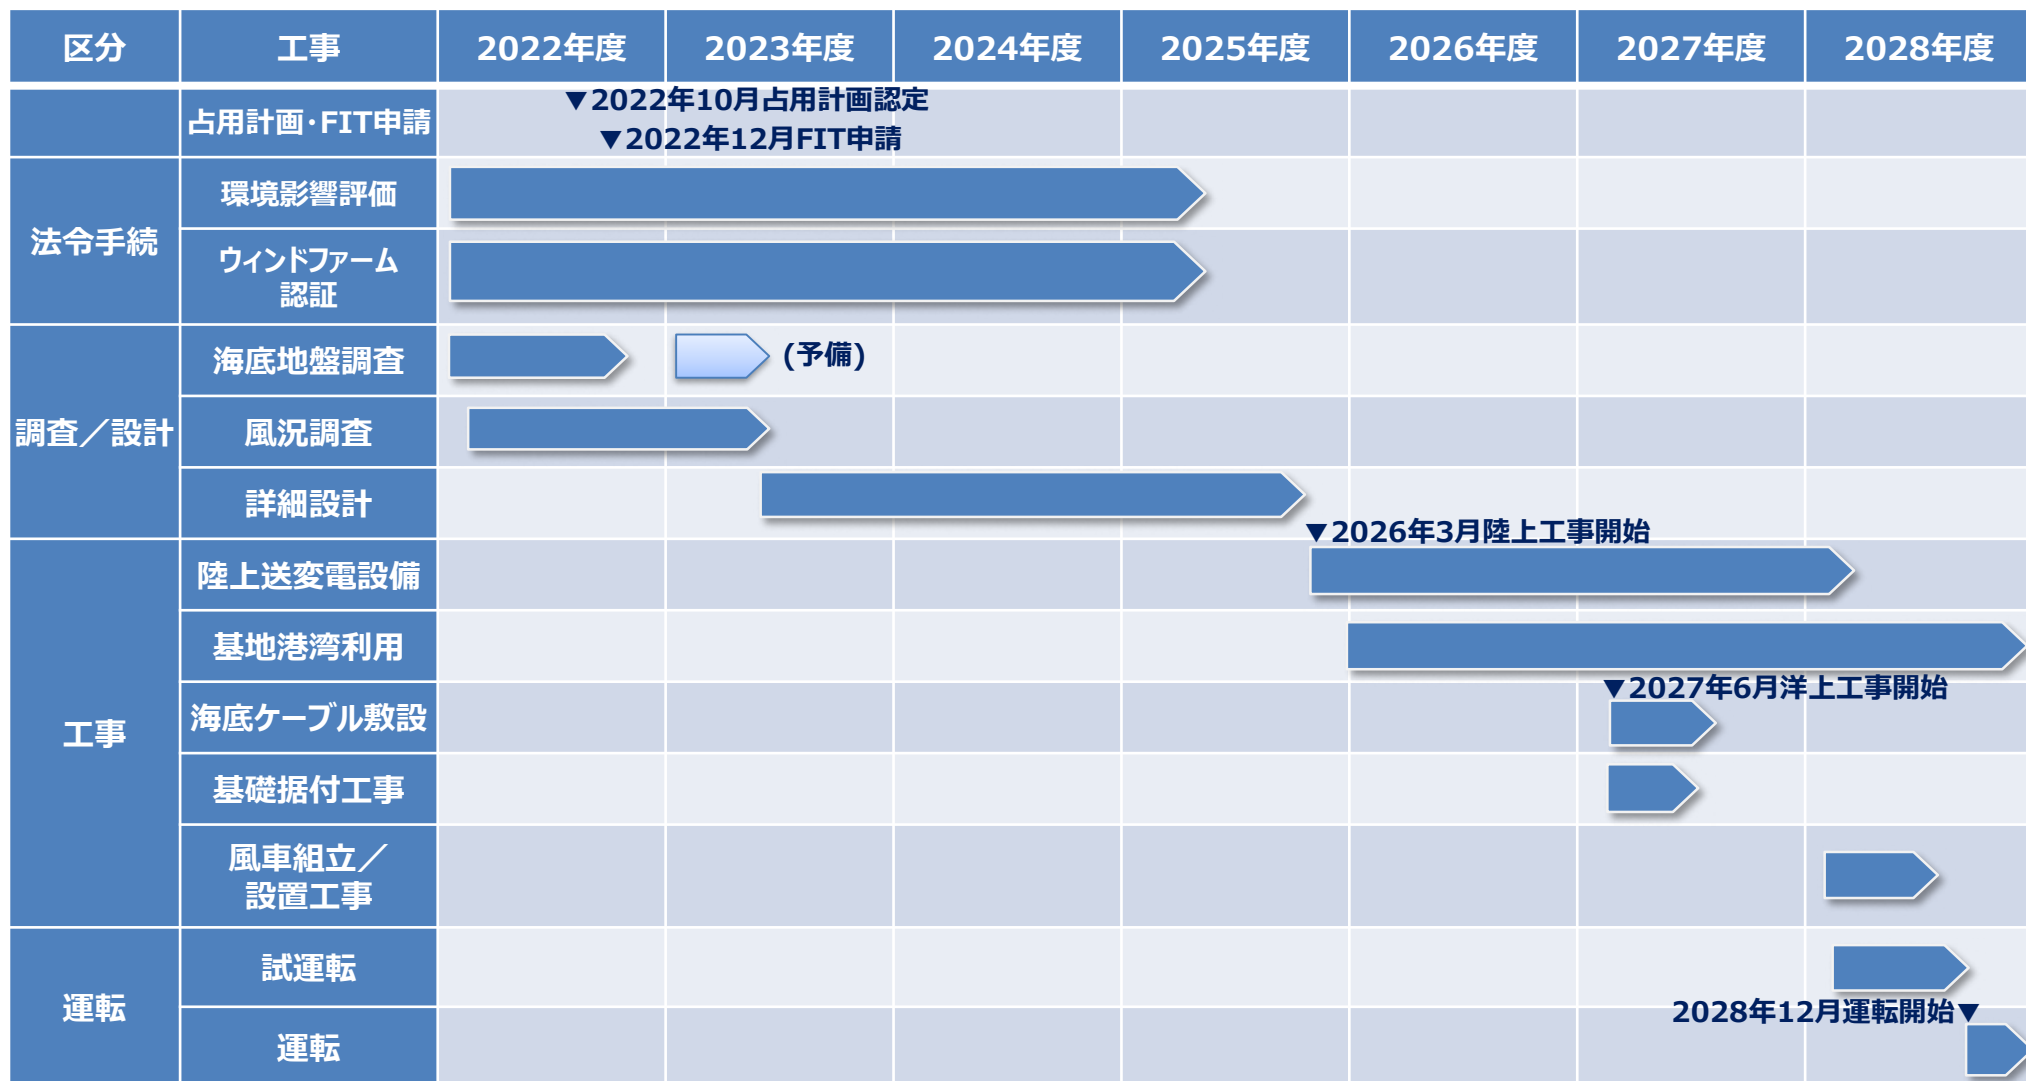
| 区分 | 工事 | 2022年度 | 2023年度 | 2024年度 | 2025年度 | 2026年度 | 2027年度 | 2028年度 |
|---|---|---|---|---|---|---|---|---|
|  | 占用計画・FIT申請 | ▼2022年10月占用計画認定 ▼2022年12月FIT申請 | | | | | | |
| 法令手続 | 環境影響評価 | | | | | | | |
| | ウィンドファーム認証 | | | | | | | |
| 調査／設計 | 海底地盤調査 | | (予備) | | | | | |
| | 風況調査 | | | | | | | |
| | 詳細設計 | | | | | ▼2026年3月陸上工事開始 | | |
| 工事 | 陸上送変電設備 | | | | | | | |
| | 基地港湾利用 | | | | | | ▼2027年6月洋上工事開始 | |
| | 海底ケーブル敷設 | | | | | | | |
| | 基礎据付工事 | | | | | | | |
| | 風車組立／設置工事 | | | | | | | |
| 運転 | 試運転 | | | | | | | 2028年12月運転開始▼ |
| | 運転 | | | | | | | |